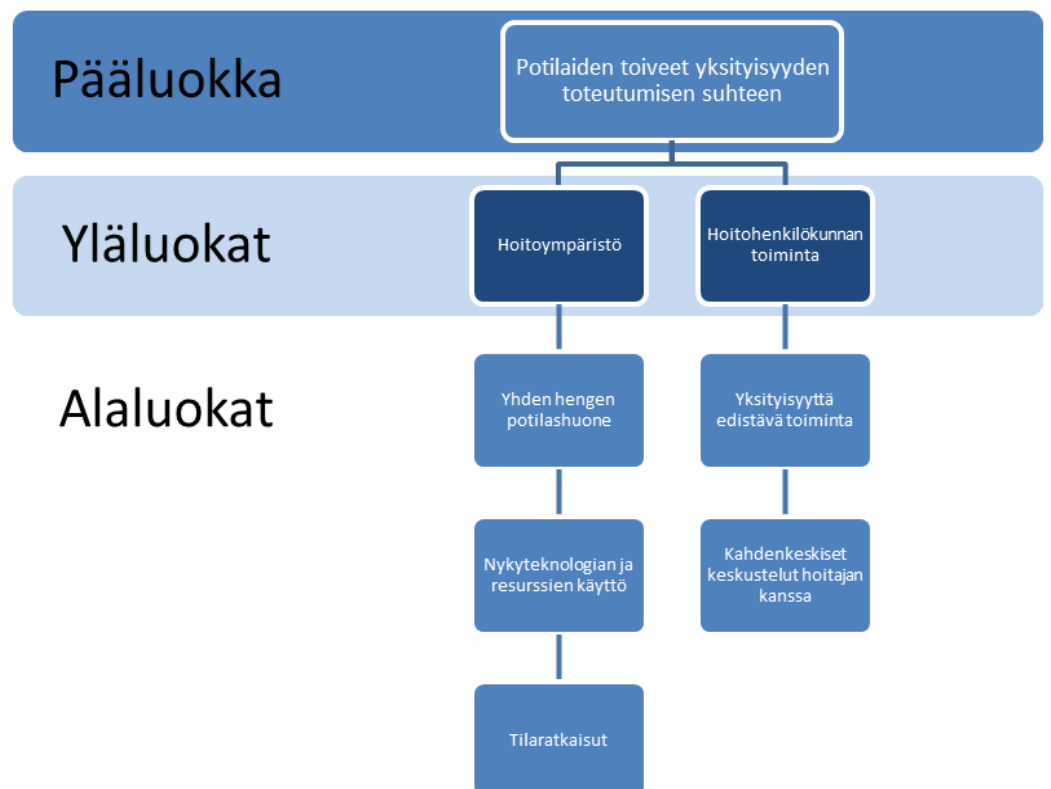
Pääluokka

Potilaiden toiveet yksityisyyden toteutumisen suhteen

Yläluokat

Hoitoympäristö

Hoitohenkilökunnan toiminta

Alaluokat

Yhden hengen potilashuone

Nykyteknologian ja resurssien käyttö

Tilaratkaisut

Yksityisyyttä edistävä toiminta

Kahdenkeskiset keskustelut hoitajan kanssa